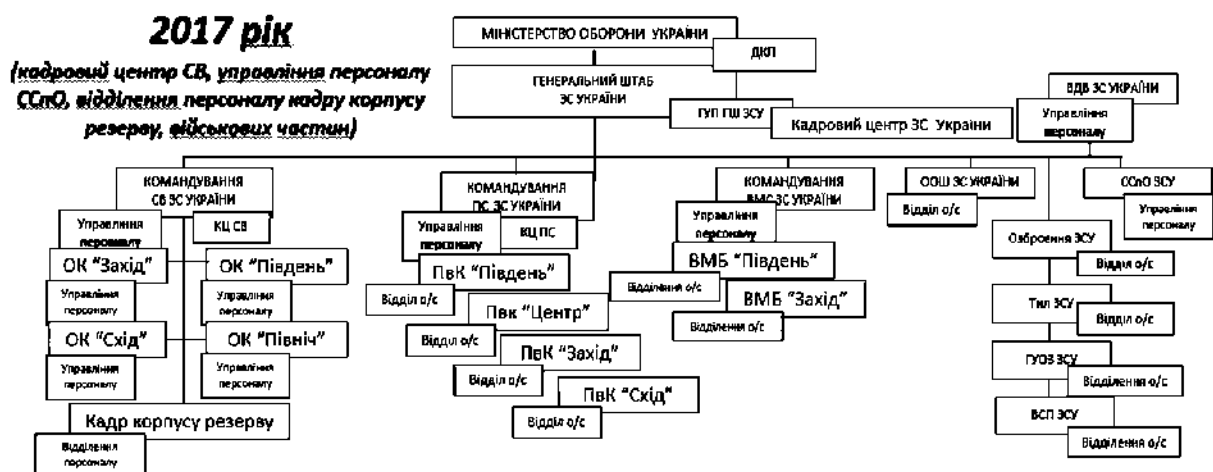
2017 рік

(кадровий центр СВ, управління персоналу ССпО, відділення персоналу кадру корпусу резерву, військових частин)

МІНІСТЕРСТВО ОБОРОНИ УКРАЇНИ

ДКП

ГЕНЕРАЛЬНИЙ ШТАБ ЗС УКРАЇНИ

ГУП ГШ ЗСУ

Кадровий центр ЗС України

ВДВ ЗС УКРАЇНИ

Управління персоналу

КОМАНДУВАННЯ СВ ЗС УКРАЇНИ

Управління персоналу

КЦ СВ

ОК "Захід"

ОК "Південь"

Управління персоналу

Управління персоналу

ОК "Схід"

ОК "Північ"

Управління персоналу

Управління персоналу

Кадр корпусу резерву

Відділення персоналу

КОМАНДУВАННЯ ПС ЗС УКРАЇНИ

Управління персоналу

КЦ ПС

ПвК "Південь"

Відділ о/с

Пвк "Центр"

Відділ о/с

ПвК "Захід"

Відділ о/с

ПвК "Схід"

Відділ о/с

КОМАНДУВАННЯ ВМС ЗС УКРАЇНИ

Управління персоналу

ВМБ "Південь"

Відділення о/с

ВМБ "Захід"

Відділення о/с

ООШ ЗС УКРАЇНИ

Відділ о/с

ССпО ЗСУ

Управління персоналу

Озброєння ЗСУ

Відділ о/с

Тил ЗСУ

Відділ о/с

ГУОЗ ЗСУ

Відділення о/с

ВСП ЗСУ

Відділення о/с